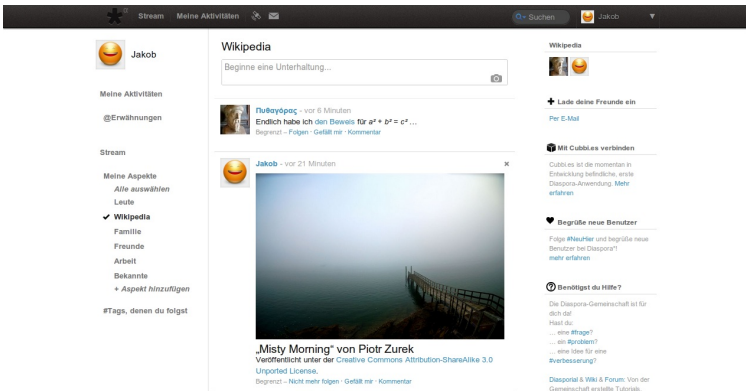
Stream Meine Aktivitäten

Suchen Jakob

Jakob

Meine Aktivitäten

@Erwähnungen

Stream

Meine Aspekte
Alle auswählen
Leute
✔ Wikipedia
Familie
Freunde
Arbeit
Bekannte
+ Aspekt hinzufügen

#Tags, denen du folgst

Wikipedia

Beginne eine Unterhaltung...

Πυθαγόρας - vor 6 Minuten
Endlich habe ich den Beweis für $a^2 + b^2 = c^2$ ...
Begrenzt – Folgen · Gefällt mir · Kommentar

Jakob - vor 21 Minuten

„Misty Morning" von Piotr Zurek
Veröffentlicht unter der Creative Commons Attribution-ShareAlike 3.0 Unported License.
Begrenzt – Nicht mehr folgen · Gefällt mir · Kommentar

Wikipedia

Lade deine Freunde ein

Per E-Mail

Mit Cubbi.es verbinden

Cubbi.es ist die momentan in Entwicklung befindliche, erste Diaspora-Anwendung. Mehr erfahren

Begrüße neue Benutzer

Folge #NeuHier und begrüße neue Benutzer bei Diaspora*!
mehr erfahren

Benötigst du Hilfe?

Die Diaspora-Gemeinschaft ist für dich da!
Hast du:
... eine #frage?
... ein #problem?
... eine Idee für eine #verbesserung?

Diaspora* Wiki & Forum: Von der Gemeinschaft erstellte Tutorials